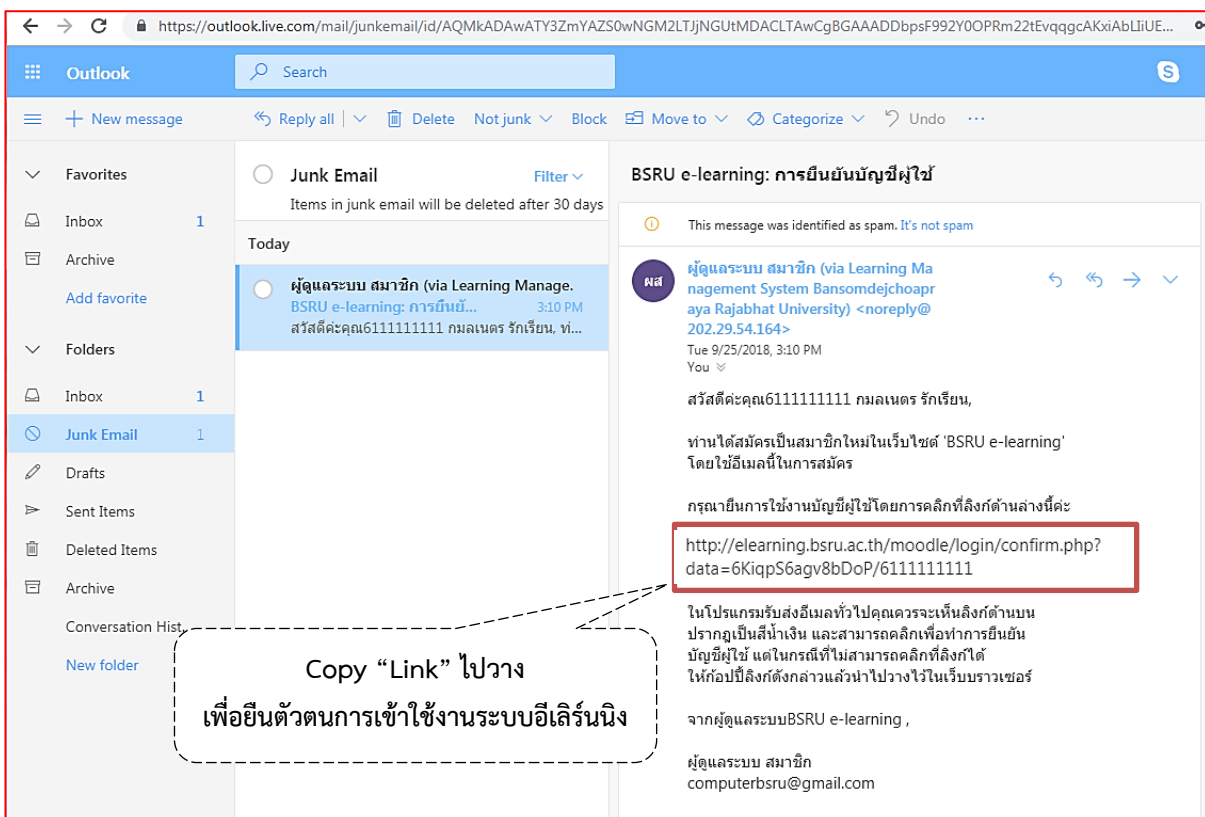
https://outlook.live.com/mail/junkemail/id/AQMkADAwATY3ZmYAZS0wNGM2LTJjNGUtMDACLTAwCgBGAAADDbpsF992Y0OPRm22tEvqqgcAKxiAbLIiUE...

Outlook

Search

New message

Reply all | Delete Not junk Block Move to Categorize Undo ···

Favorites

Inbox 1

Archive

Add favorite

Folders

Inbox 1

Junk Email 1

Drafts

Sent Items

Deleted Items

Archive

Conversation Hist

New folder

Junk Email Filter

Items in junk email will be deleted after 30 days

Today

ผู้ดูแลระบบ สมาชิก (via Learning Manage.

BSRU e-learning: การยืนยั... 3:10 PM

สวัสดีค่ะคุณ6111111111 กมลเนตร รักเรียน, ท่...

BSRU e-learning: การยืนยันบัญชีผู้ใช้

This message was identified as spam. It's not spam

ผส

ผู้ดูแลระบบ สมาชิก (via Learning Management System Bansomdejchoapraya Rajabhat University) <noreply@202.29.54.164>

Tue 9/25/2018, 3:10 PM

You

สวัสดีค่ะคุณ6111111111 กมลเนตร รักเรียน,

ท่านได้สมัครเป็นสมาชิกใหม่ในเว็บไซต์ 'BSRU e-learning' โดยใช้อีเมลนี้ในการสมัคร

กรุณายืนการใช้งานบัญชีผู้ใช้โดยการคลิกที่ลิงก์ด้านล่างนี้ค่ะ

http://elearning.bsru.ac.th/moodle/login/confirm.php?data=6KiqpS6agv8bDoP/6111111111

ในโปรแกรมรับส่งอีเมลทั่วไปคุณควรจะเห็นลิงก์ด้านบนปรากฏเป็นสีน้ำเงิน และสามารถคลิกเพื่อทำการยืนยันบัญชีผู้ใช้ แต่ในกรณีที่ไม่สามารถคลิกที่ลิงก์ได้ให้ก๊อปปี้ลิงก์ดังกล่าวแล้วนำไปวางไว้ในเว็บบราวเซอร์

จากผู้ดูแลระบบBSRU e-learning ,

ผู้ดูแลระบบ สมาชิก
computerbsru@gmail.com

Copy “Link” ไปวาง
เพื่อยืนตัวตนการเข้าใช้งานระบบอีเลิร์นนิง